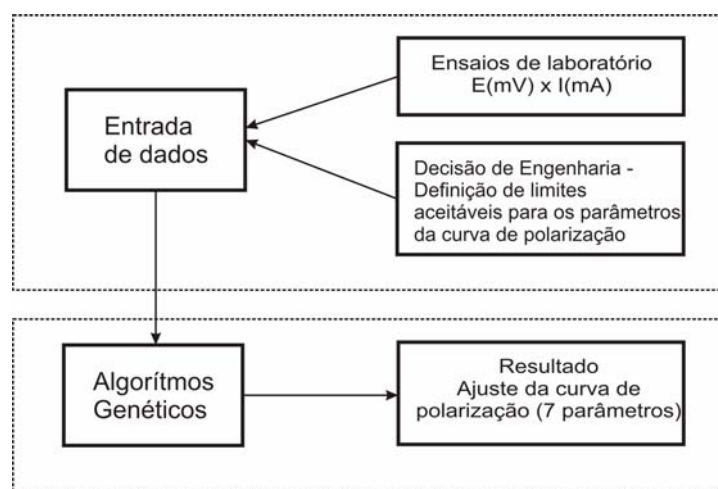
Ensaios de laboratório
E(mV) x I(mA)

Entrada de dados

Decisão de Engenharia - Definição de limites aceitáveis para os parâmetros da curva de polarização

Algorítmos Genéticos

Resultado
Ajuste da curva de polarização (7 parâmetros)